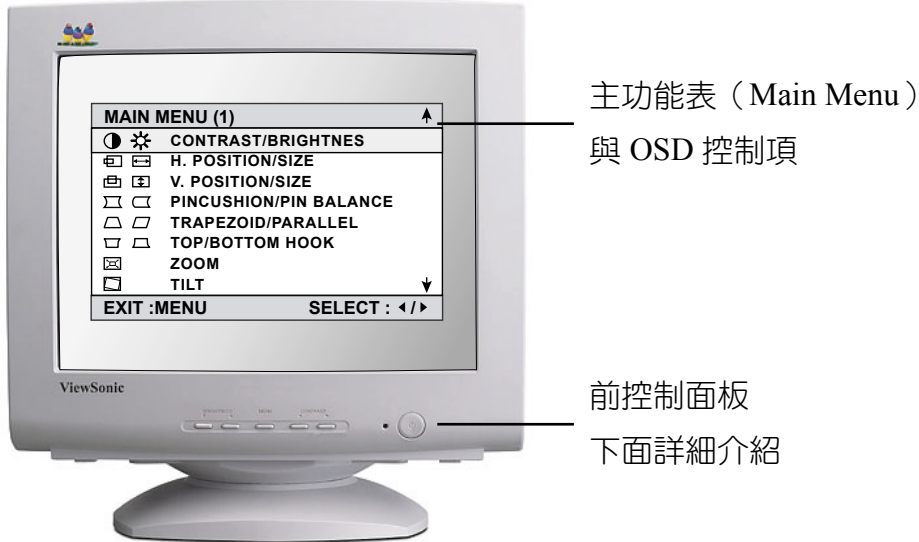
MAIN MENU (1)
CONTRAST/BRIGHTNES
H. POSITION/SIZE
V. POSITION/SIZE
PINCUSHION/PIN BALANCE
TRAPEZOID/PARALLEL
TOP/BOTTOM HOOK
ZOOM
TILT
EXIT :MENU
SELECT : ◂/▸

ViewSonic

主功能表（Main Menu）與 OSD 控制項

前控制面板
下面詳細介紹